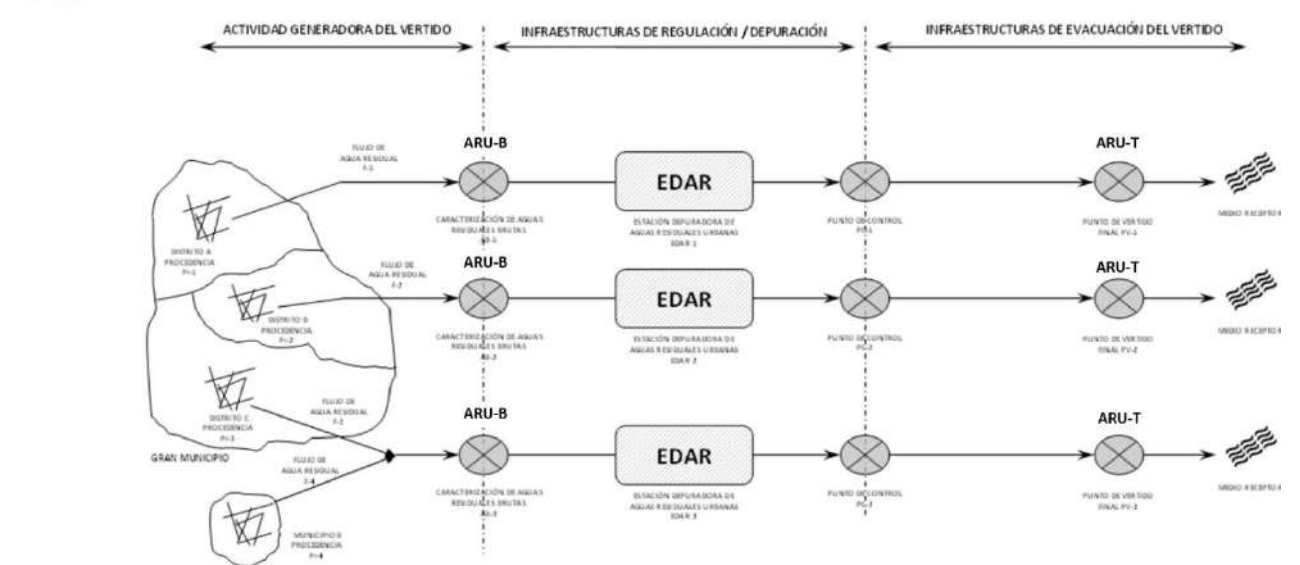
ACTIVIDAD GENERADORA DEL VERTIDO

INFRAESTRUCTURAS DE REGULACIÓN / DEPURACIÓN

INFRAESTRUCTURAS DE EVACUACIÓN DEL VERTIDO

FLUJO DE AGUA RESIDUAL F-1

DISTRITO A PROCEDENCIA P-1

ARU-B

CARACTERIZACIÓN DE AGUAS RESIDUALES BRUTAS AB-1

EDAR

ESTACIÓN DEPURADORA DE AGUAS RESIDUALES URBANAS EDAR 1

PUNTO DE CONTROL PC-1

ARU-T

PUNTO DE VERTIDO FINAL PV-1

MEDIO RECEPTOR

FLUJO DE AGUA RESIDUAL F-2

DISTRITO B PROCEDENCIA P-2

ARU-B

CARACTERIZACIÓN DE AGUAS RESIDUALES BRUTAS AB-2

EDAR

ESTACIÓN DEPURADORA DE AGUAS RESIDUALES URBANAS EDAR 2

PUNTO DE CONTROL PC-2

ARU-T

PUNTO DE VERTIDO FINAL PV-2

MEDIO RECEPTOR

DISTRITO C PROCEDENCIA P-3

FLUJO DE AGUA RESIDUAL F-3

GRAN MUNICIPIO

FLUJO DE AGUA RESIDUAL F-4

MUNICIPIO B PROCEDENCIA P-4

ARU-B

CARACTERIZACIÓN DE AGUAS RESIDUALES BRUTAS AB-3

EDAR

ESTACIÓN DEPURADORA DE AGUAS RESIDUALES URBANAS EDAR 3

PUNTO DE CONTROL PC-3

ARU-T

PUNTO DE VERTIDO FINAL PV-3

MEDIO RECEPTOR